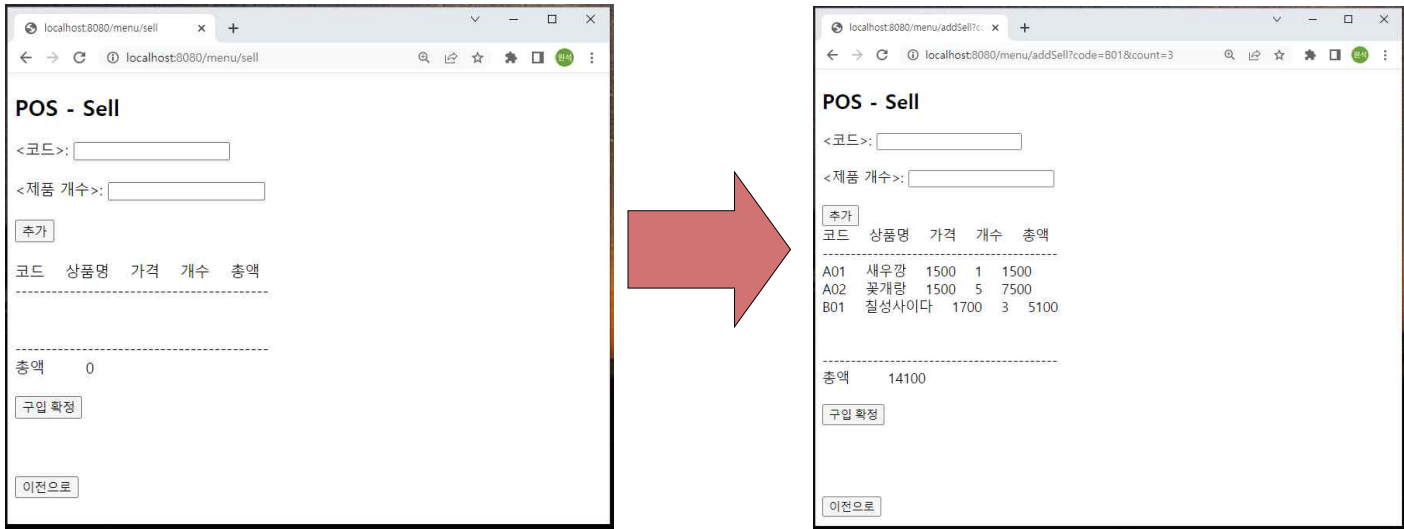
localhost:8080/menu/sell ×  +

← → C ⓘ localhost:8080/menu/sell

POS - Sell

<코드>:

<제품 개수>:

추가

코드 상품명 가격 개수 총액

-----------------------------------------

-----------------------------------------

총액 0

구입 확정

이전으로

localhost:8080/menu/addSell?c ×  +

← → C ⓘ localhost:8080/menu/addSell?code=B01&count=3

POS - Sell

<코드>:

<제품 개수>:

추가

코드 상품명 가격 개수 총액

-----------------------------------------

A01 새우깡 1500 1 1500
A02 꽃개랑 1500 5 7500
B01 칠성사이다 1700 3 5100

-----------------------------------------

총액 14100

구입 확정

이전으로